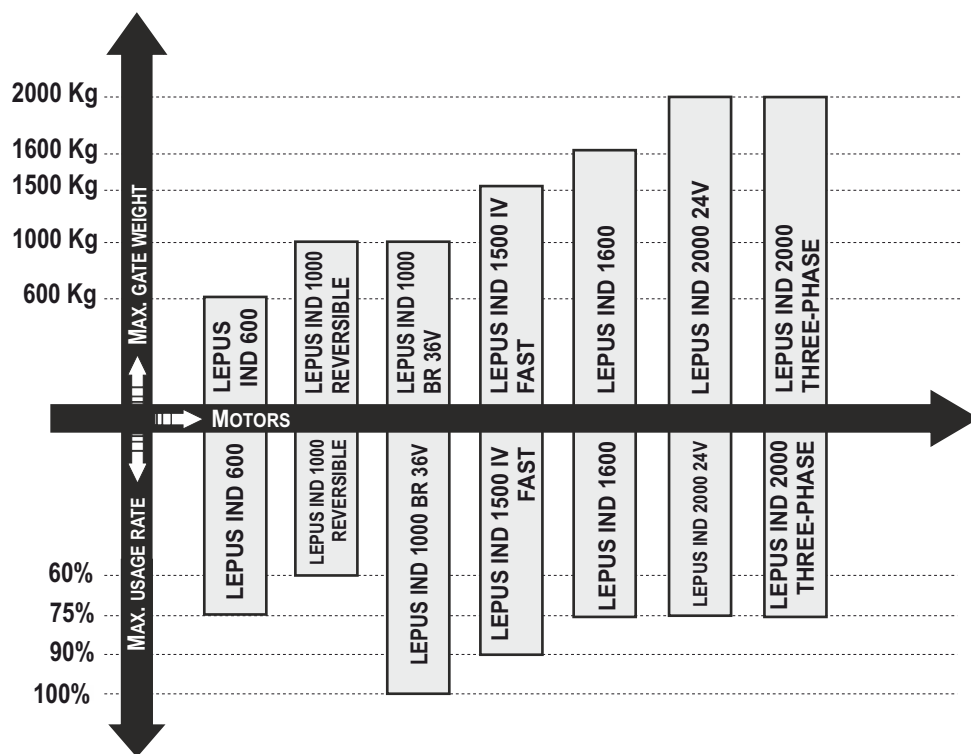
2000 Kg
1600 Kg
1500 Kg
1000 Kg
600 Kg

MAX. GATE WEIGHT

LEPUS IND 600
LEPUS IND 1000 REVERSIBLE
LEPUS IND 1000 BR 36V
LEPUS IND 1500 IV FAST
LEPUS IND 1600
LEPUS IND 2000 24V
LEPUS IND 2000 THREE-PHASE

MOTORS

MAX. USAGE RATE

LEPUS IND 600
LEPUS IND 1000 REVERSIBLE
LEPUS IND 1000 BR 36V
LEPUS IND 1500 IV FAST
LEPUS IND 1600
LEPUS IND 2000 24V
LEPUS IND 2000 THREE-PHASE

60%
75%
90%
100%